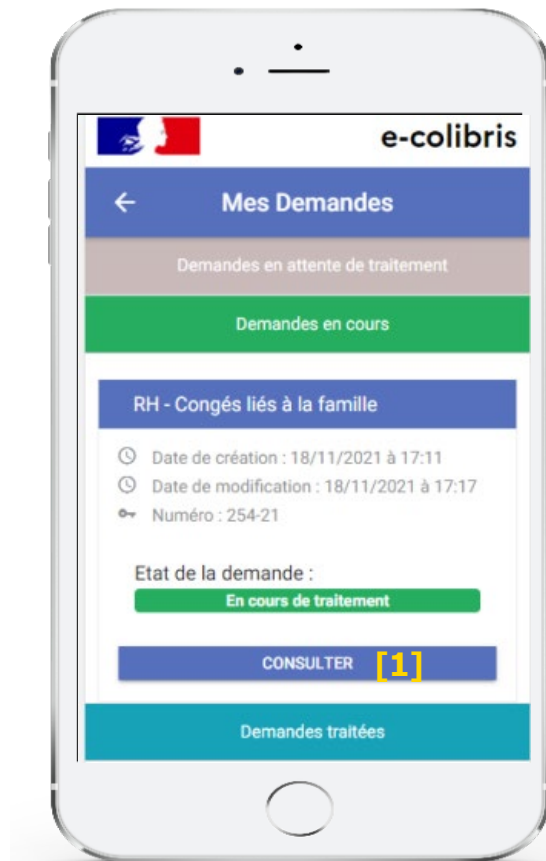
e-colibris

←

Mes Demandes

Demandes en attente de traitement

Demandes en cours

RH - Congés liés à la famille

Date de création : 18/11/2021 à 17:11

Date de modification : 18/11/2021 à 17:17

Numéro : 254-21

Etat de la demande :

En cours de traitement

CONSULTER

[1]

Demandes traitées